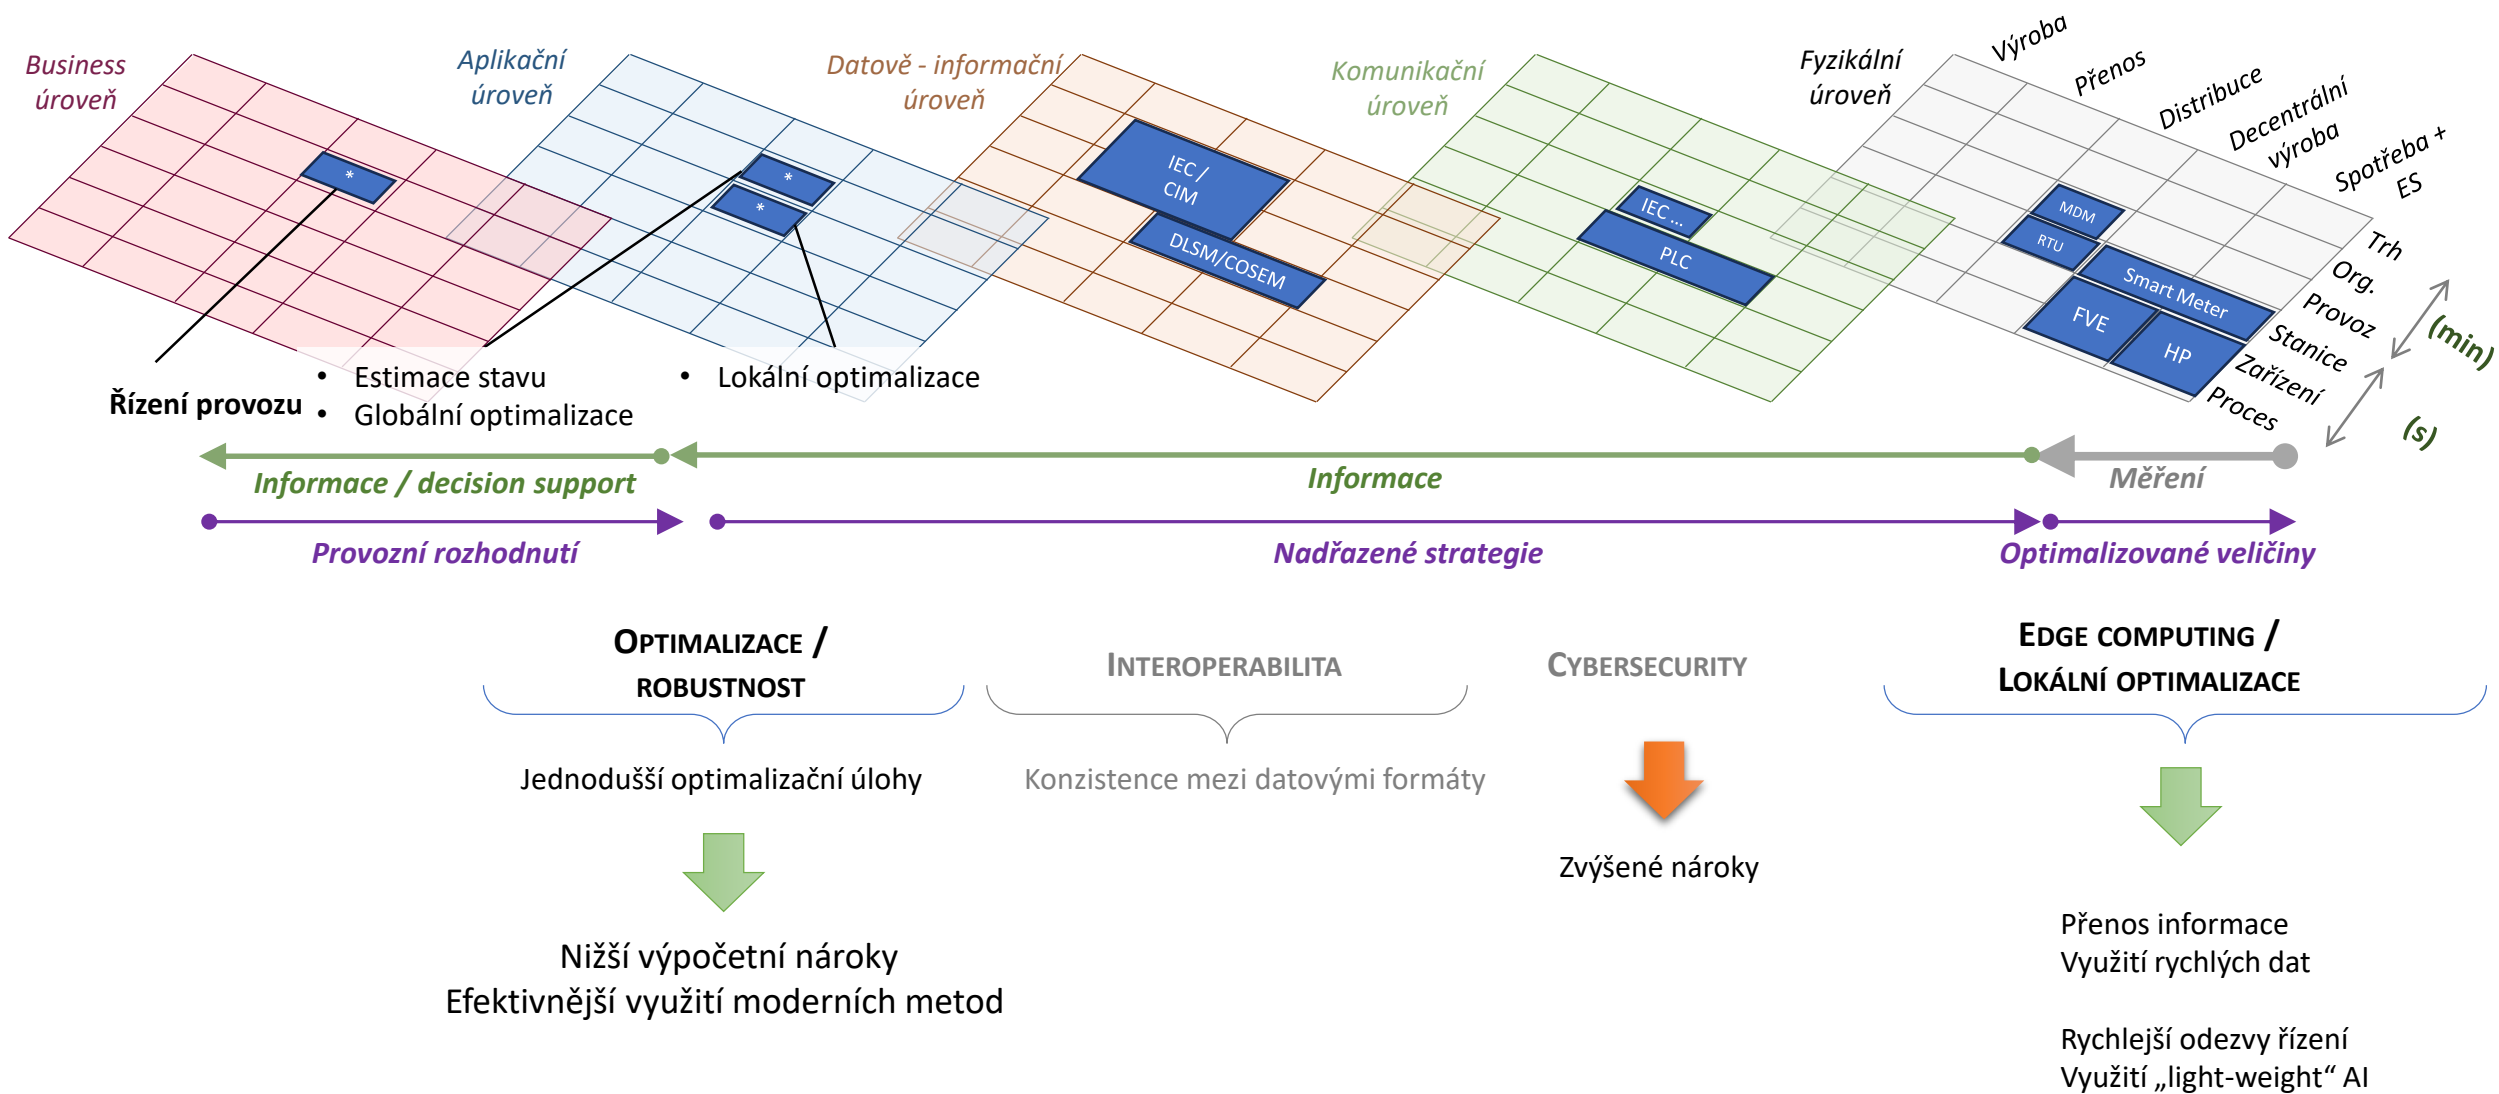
Business úroveň

Aplikační úroveň

Datově - informační úroveň

Komunikační úroveň

Fyzikální úroveň

Výroba

Přenos

Distribuce

Decentrální výroba

Spotřeba + ES

Trh

Org.

Provoz

Stanice

Zařízení

Proces

*

*

*

IEC / CIM

DLSM/COSEM

IEC ...

PLC

MDM

RTU

Smart Meter

FVE

HP

(min)

(s)

Řízení provozu

• Estimace stavu
• Globální optimalizace

• Lokální optimalizace

Informace / decision support

Informace

Měření

Provozní rozhodnutí

Nadřazené strategie

Optimalizované veličiny

OPTIMALIZACE / ROBUSTNOST

Jednodušší optimalizační úlohy

Nižší výpočetní nároky
Efektivnější využití moderních metod

INTEROPERABILITA

Konzistence mezi datovými formáty

CYBERSECURITY

Zvýšené nároky

EDGE COMPUTING / LOKÁLNÍ OPTIMALIZACE

Přenos informace
Využití rychlých dat

Rychlejší odezvy řízení
Využití „light-weight“ AI